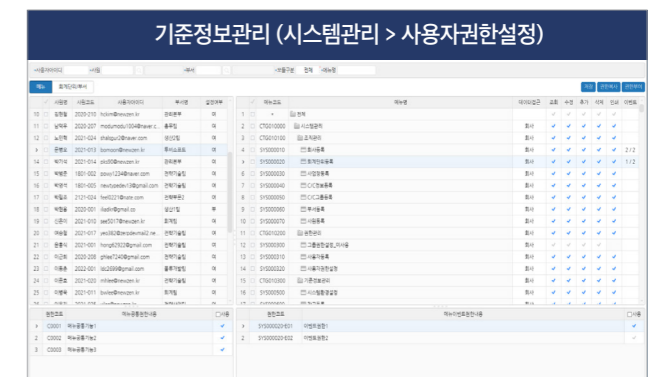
기준정보관리 (시스템관리 > 사용자권한설정)

사용자아이디 | 사원 | 부서 | 사용구분 전체 | 메뉴명

메뉴 | 회계단위부서

저장 | 권한복사 | 권한부여

| | 사원명 | 사원코드 | 사용자아이디 | 부서명 | 설정여부 |
|---|---|---|---|---|---|
| 10 | 김현철 | 2020-210 | hckim@newzen.kr | 관리본부 | 여 |
| 11 | 남여주 | 2020-207 | modumodu1004@naver.c.. | 품목팀 | 여 |
| 12 | 노민혁 | 2021-024 | dhaldqu0@naver.com | 생산팀 | 여 |
| 13 | 문현소 | 2021-013 | bomoon@newzen.kr | 투석소요팀 | 여 |
| 14 | 박가석 | 2021-014 | sto303@newzen.kr | 관리본부 | 여 |
| 15 | 박세창 | 1801-002 | zsxcy1234@naver.com | 전략기술팀 | 여 |
| 16 | 박영석 | 1801-005 | newbyzedev13@gmail.com | 전략기술팀 | 여 |
| 17 | 박필요 | 2121-024 | feel5221@nate.com | 개발부문2 | 여 |
| 18 | 박형종 | 2020-001 | iladiiv@gmail.co | 생산1팀 | 여 |
| 19 | 신동석 | 2021-010 | sss5017@newzen.kr | 회계팀 | 여 |
| 20 | 여송철 | 2021-019 | yeo362@zenodemail2.ne.. | 전략기술팀 | 여 |
| 21 | 윤홍식 | 2021-001 | hong62922@gmail.com | 전략기술팀 | 여 |
| 22 | 이강희 | 2020-208 | ghlee7240@gmail.com | 전략기술팀 | 여 |
| 23 | 이상호 | 2022-001 | ldc2689@gmail.com | 품목개발팀 | 여 |
| 24 | 이종설 | 2021-020 | rnhlee@newzen.kr | 관리본부 | 여 |
| 25 | 이범동 | 2021-011 | bvllee@newzen.kr | 회계팀 | 여 |

| | 메뉴코드 | 메뉴명 | 데이터접근 | 조회 | 수정 | 추가 | 삭제 | 인쇄 | 이력 |
|---|---|---|---|---|---|---|---|---|---|
| 1 | * | 전체 | | ✓ | ✓ | ✓ | ✓ | ✓ | |
| 2 | CT0010000 | 시스템관리 | 회사 | ✓ | ✓ | ✓ | ✓ | ✓ | |
| 3 | CT0010100 | 조직관리 | 회사 | ✓ | ✓ | ✓ | ✓ | ✓ | |
| 4 | SYS000010 | 회사등록 | 회사 | ✓ | ✓ | ✓ | ✓ | ✓ | 2 / 2 |
| 5 | SYS000020 | 회계단위등록 | 회사 | ✓ | ✓ | ✓ | ✓ | ✓ | 1 / 2 |
| 6 | SYS000030 | 사업장등록 | 회사 | ✓ | ✓ | ✓ | ✓ | ✓ | |
| 7 | SYS000040 | CC코드등록 | 회사 | ✓ | ✓ | ✓ | ✓ | ✓ | |
| 8 | SYS000050 | CC그룹등록 | 회사 | ✓ | ✓ | ✓ | ✓ | ✓ | |
| 9 | SYS000060 | 부서등록 | 회사 | ✓ | ✓ | ✓ | ✓ | ✓ | |
| 10 | SYS000070 | 사원등록 | 회사 | ✓ | ✓ | ✓ | ✓ | ✓ | |
| 11 | CT0010200 | 권한관리 | 회사 | ✓ | ✓ | ✓ | ✓ | ✓ | |
| 12 | SYS000300 | 그룹권한설정_미사용 | 회사 | ✓ | ✓ | ✓ | ✓ | ✓ | |
| 13 | SYS000310 | 사용자등록 | 회사 | ✓ | ✓ | ✓ | ✓ | ✓ | |
| 14 | SYS000320 | 사용자권한설정 | 회사 | ✓ | ✓ | ✓ | ✓ | ✓ | |
| 15 | CT0010300 | 기준정보관리 | 회사 | ✓ | ✓ | ✓ | ✓ | ✓ | |
| 16 | SYS000500 | 시스템환경설정 | 회사 | ✓ | ✓ | ✓ | ✓ | ✓ | |

| | 권한코드 | 메뉴용통권한내용 | 사용 |
|---|---|---|---|
| 1 | C0001 | 메뉴용통기능1 | ✓ |
| 2 | C0002 | 메뉴용통기능2 | ✓ |
| 3 | C0003 | 메뉴용통기능3 | ✓ |

| | 권한코드 | 메뉴이벤트권한내용 | 사용 |
|---|---|---|---|
| 1 | SYS000020-E01 | 이벤트권한1 | ✓ |
| 2 | SYS000020-E02 | 이벤트권한2 | ✓ |